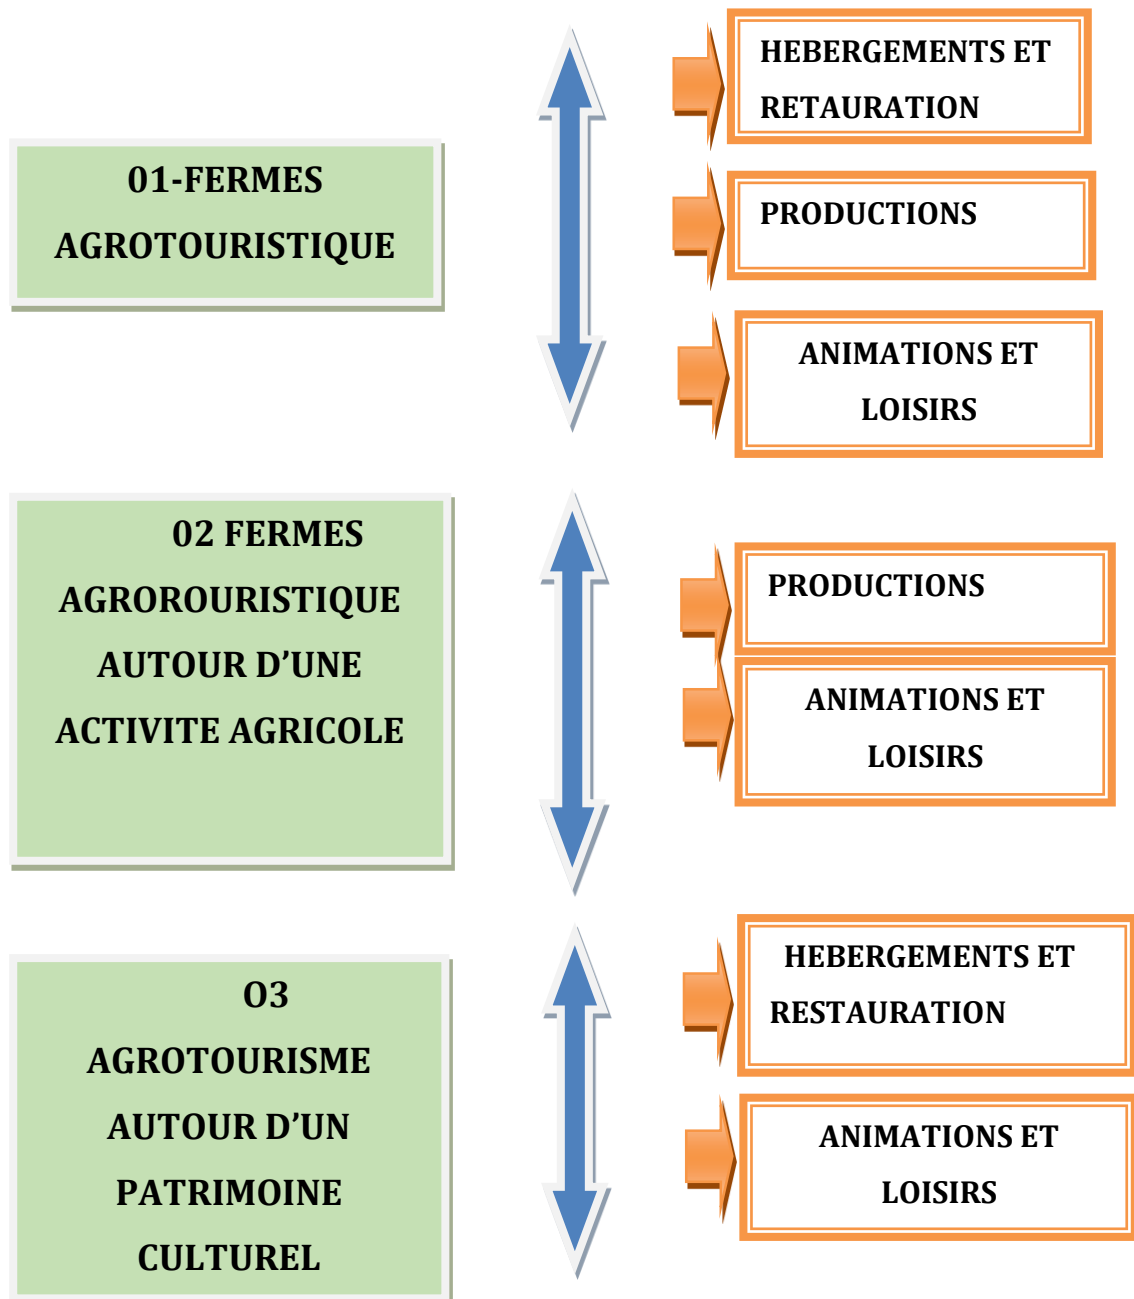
01-FERMES AGROTOURISTIQUE

HEBERGEMENTS ET RETAURATION

PRODUCTIONS

ANIMATIONS ET LOISIRS

02 FERMES AGROROURISTIQUE AUTOUR D'UNE ACTIVITE AGRICOLE

PRODUCTIONS

ANIMATIONS ET LOISIRS

O3 AGROTOURISME AUTOUR D'UN PATRIMOINE CULTUREL

HEBERGEMENTS ET RESTAURATION

ANIMATIONS ET LOISIRS